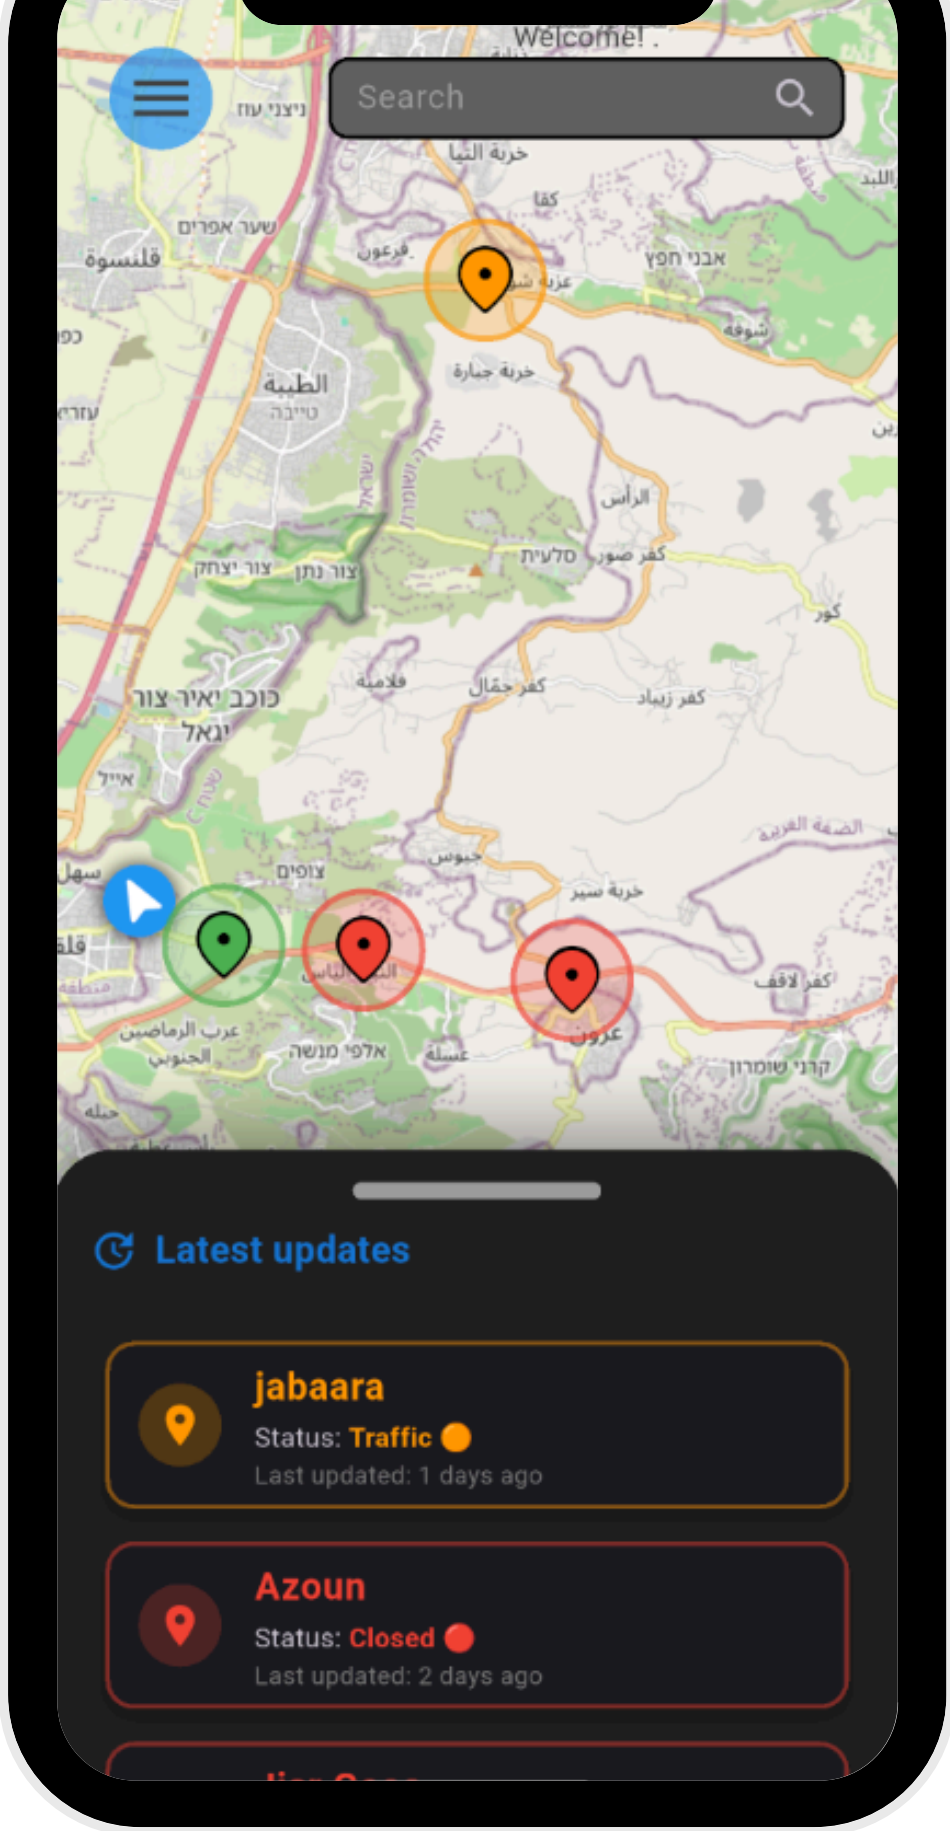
Welcome! .

Search

ניצני עוז
خربة اليا
كفا
שער אפרים
قلنسوة
فرعون
עזבת شوفة
אבני חפץ
شوفة
خربة جبارة
الطيبة
טייבה
الرأس
צור יצחק
צור נתן
סלעית
كفر صور
كور
כוכב יאיר צור יגאל
فلامية
كفر جمال
كفر زيباد
הצפה הגרבית
צופים
جيوس
خربة سير
كفر لاقف
עזון
عرب الرماضين الجنوبي
אלפי מנשה
عسلة
קרני שומרון
حبلة

Latest updates

jabaara
Status: Traffic
Last updated: 1 days ago

Azoun
Status: Closed
Last updated: 2 days ago

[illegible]